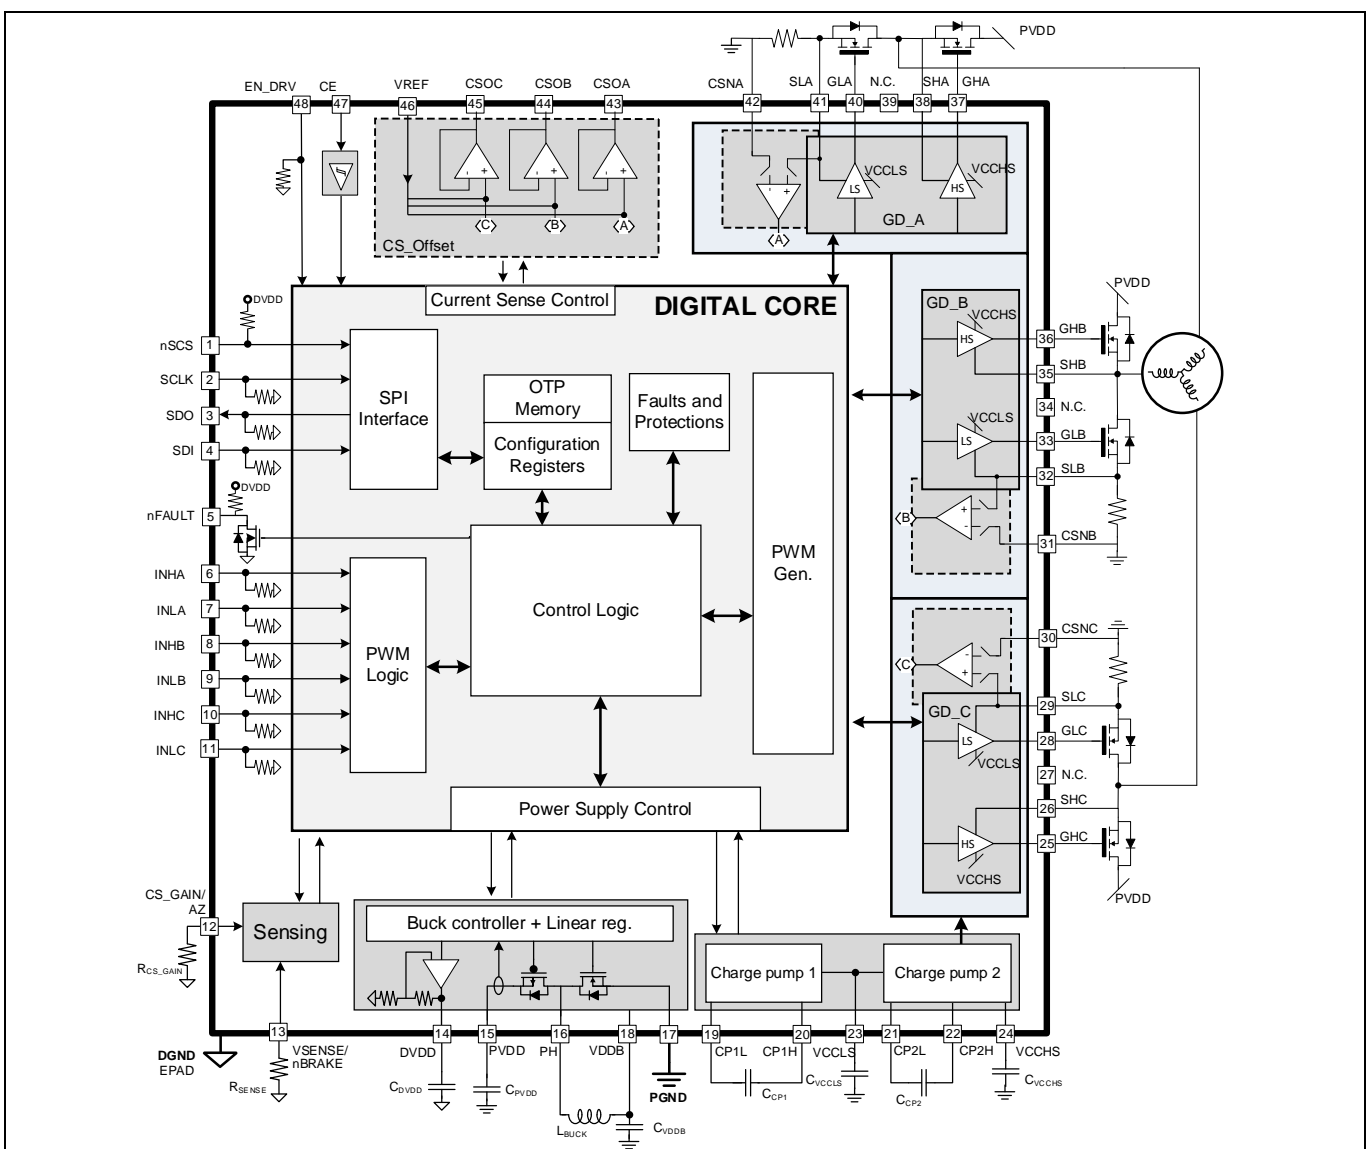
PVDD

EN_DRV 48
CE 47
VREF 46
CSOC 45
CSOB 44
CSOA 43
CSNA 42
SLA 41
GLA 40
N.C. 39
SHA 38
GHA 37

CS_Offset
C B A

A
VCCLS
LS
VCCHS
HS
GD_A

Current Sense Control
DIGITAL CORE

DVDD
nSCS 1
SCLK 2
SDO 3
SDI 4
DVDD
nFAULT 5
INHA 6
INLA 7
INHB 8
INLB 9
INHC 10
INLC 11

SPI Interface
OTP Memory
Configuration Registers
Faults and Protections
Control Logic
PWM Gen.
PWM Logic
Power Supply Control

GD_B
VCCHS
HS
36 GHB
35 SHB
34 N.C.
VCCLS
LS
33 GLB
32 SLB
B
31 CSNB
PVDD

C
30 CSNC
GD_C
29 SLC
LS
28 GLC
VCCLS
27 N.C.
26 SHC
HS
25 GHC
VCCHS
PVDD

CS_GAIN/ AZ
12
$R_{CS\_GAIN}$
Sensing
13
DGND EPAD
VSENSE/ nBRAKE
$R_{SENSE}$

Buck controller + Linear reg.
14 DVDD
15 PVDD
16 PH
18 VDDB
17
PGND
$C_{DVDD}$
$C_{PVDD}$
$L_{BUCK}$
$C_{VDDB}$

Charge pump 1
Charge pump 2
19 CP1L
20 CP1H
23 VCCLS
21 CP2L
22 CP2H
24 VCCHS
$C_{CP1}$
$C_{VCCLS}$
$C_{CP2}$
$C_{VCCHS}$